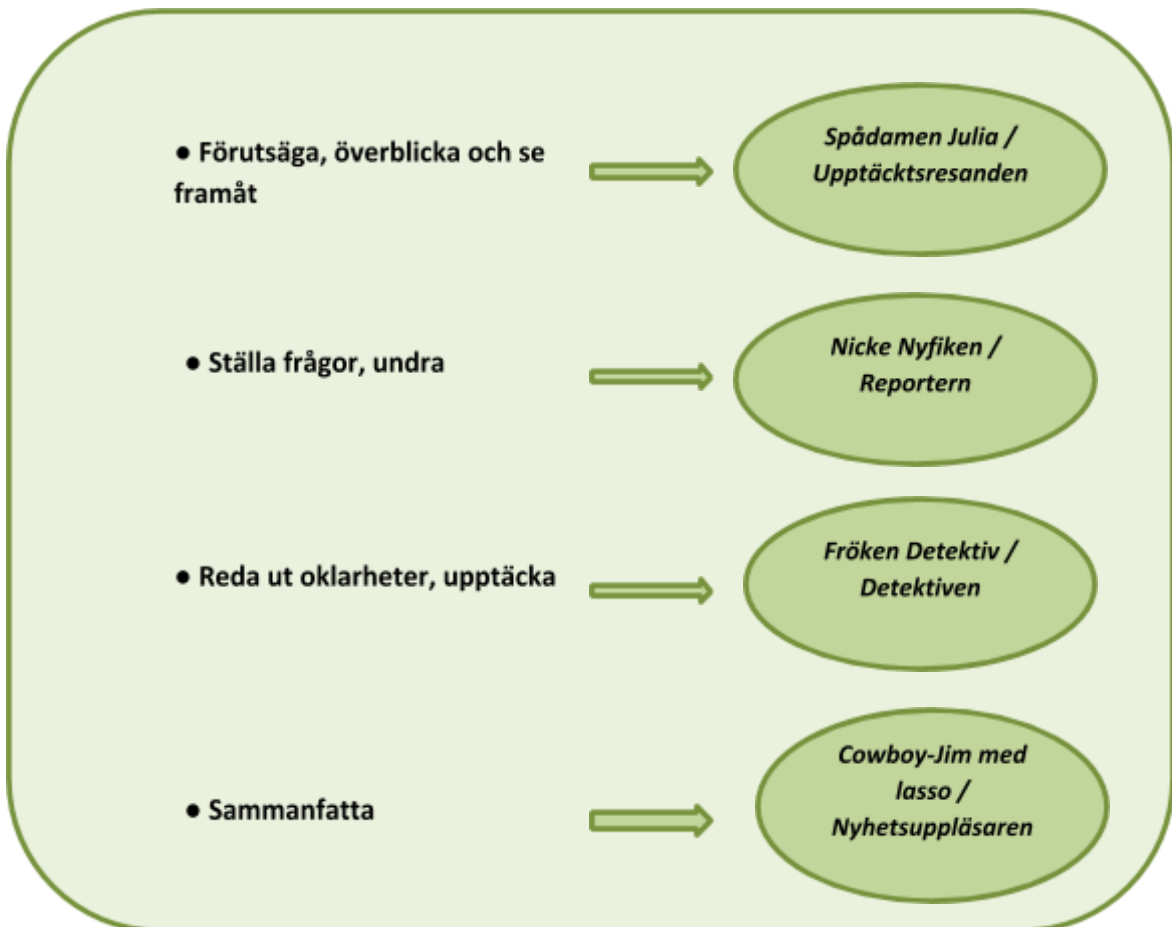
● Förutsäga, överblicka och se framåt

Spådamen Julia / Upptäcktsresanden

● Ställa frågor, undra

Nicke Nyfiken / Reportern

● Reda ut oklarheter, upptäcka

Fröken Detektiv / Detektiven

● Sammanfatta

Cowboy-Jim med lasso / Nyhetsuppläsaren